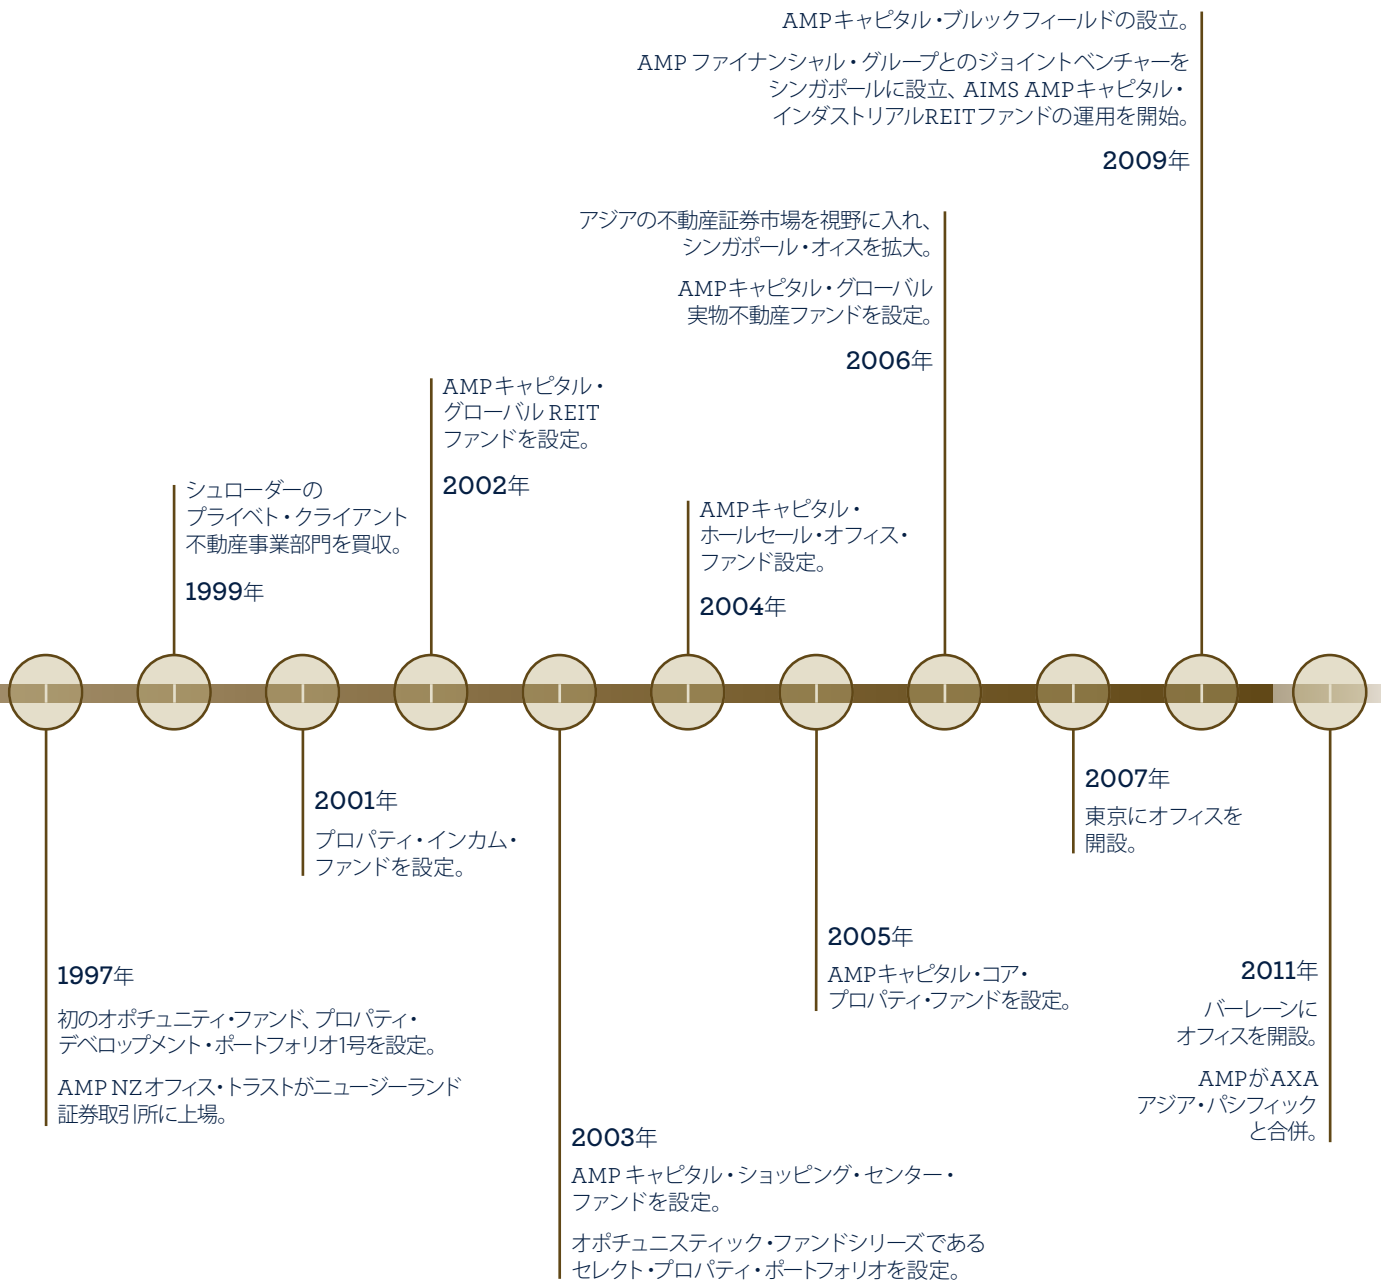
AMPキャピタル・ブルックフィールドの設立。

AMP ファイナンシャル・グループとのジョイントベンチャーをシンガポールに設立、AIMS AMPキャピタル・インダストリアルREITファンドの運用を開始。

2009年

アジアの不動産証券市場を視野に入れ、シンガポール・オフィスを拡大。

AMPキャピタル・グローバル実物不動産ファンドを設定。

2006年

AMPキャピタル・グローバル REITファンドを設定。

2002年

シュローダーのプライベート・クライアント不動産事業部門を買収。

1999年

AMPキャピタル・ホールセール・オフィス・ファンド設定。

2004年

2001年

プロパティ・インカム・ファンドを設定。

2007年

東京にオフィスを開設。

2005年

AMPキャピタル・コア・プロパティ・ファンドを設定。

1997年

初のオポチュニティ・ファンド、プロパティ・デベロップメント・ポートフォリオ1号を設定。

AMP NZオフィス・トラストがニュージーランド証券取引所に上場。

2011年

バーレーンにオフィスを開設。

AMPがAXAアジア・パシフィックと合併。

2003年

AMP キャピタル・ショッピング・センター・ファンドを設定。

オポチュニスティック・ファンドシリーズであるセレクト・プロパティ・ポートフォリオを設定。